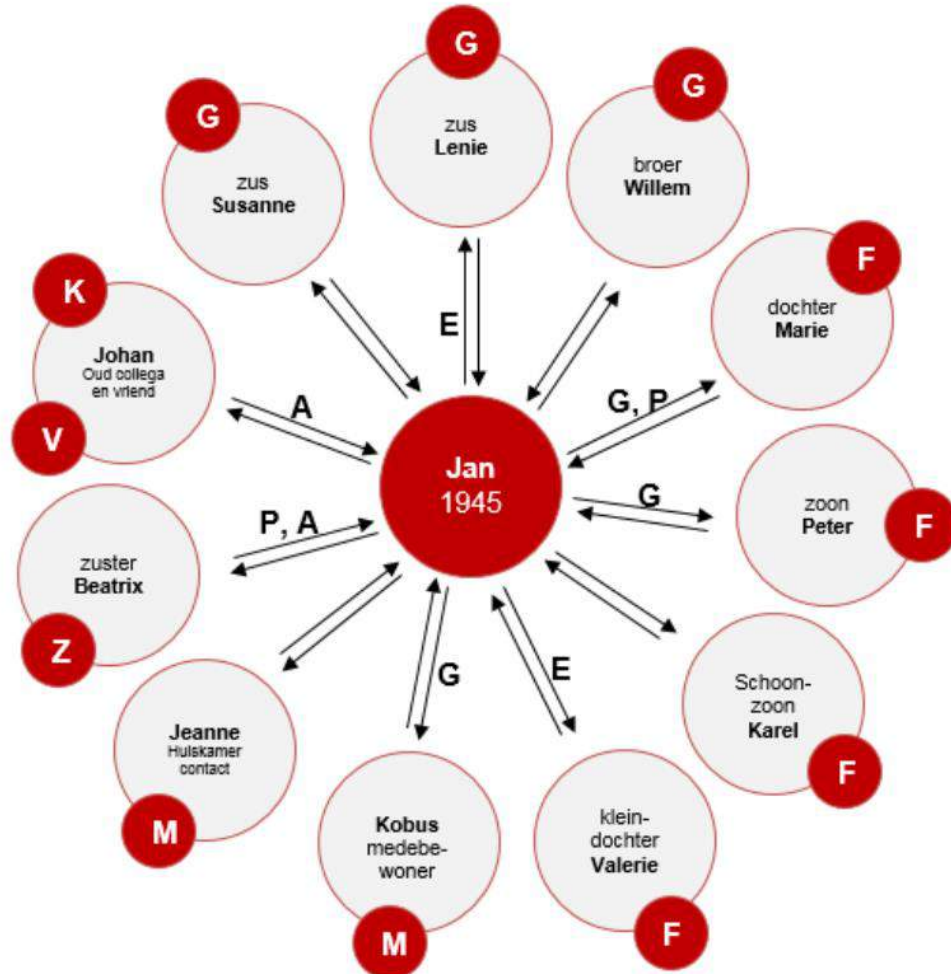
G
zus
Lenie

G
zus
Susanne

G
broer
Willem

F
dochter
Marie

K
Johan
Oud collega en vriend
V

E

A

G, P

Jan
1945

G

zoon
Peter
F

P, A

zuster
Beatrix
Z

G

E

Schoon-zoon
Karel
F

Jeanne
Huiskamer contact
M

Kobus
medebe-woner
M

klein-dochter
Valerie
F